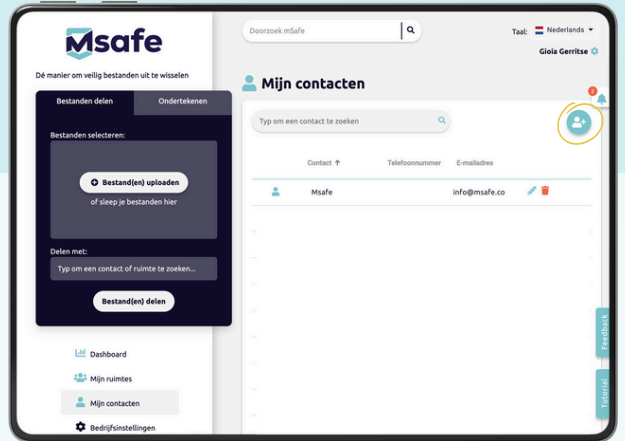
Msafe

Dé manier om veilig bestanden uit te wisselen

Bestanden delen
Ondertekenen

Bestanden selecteren:

Bestand(en) uploaden
of sleep je bestanden hier

Delen met:

Typ om een contact of ruimte te zoeken...

Bestand(en) delen

Dashboard
Mijn ruimtes
Mijn contacten
Bedrijfsinstellingen

Doorzoek mSafe

Taal: Nederlands
Gioia Gerritse

Mijn contacten

Typ om een contact te zoeken

2

| | Contact ↑ | Telefoonnummer | E-mailadres |
|---|---|---|---|
| | Msafe | | info@msafe.co |

Feedback
Tutorial